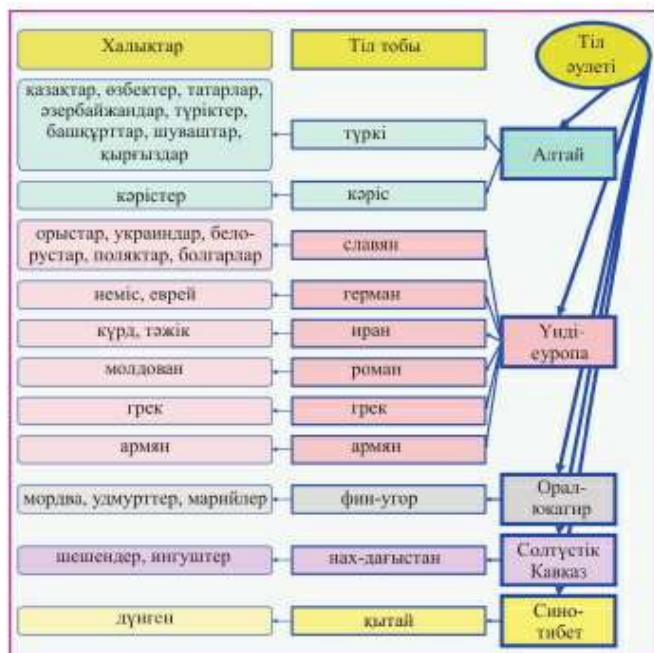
Халықтар

Тіл тобы

Тіл әулеті

қазақтар, өзбектер, татарлар, әзербайжандар, түріктер, башқұрттар, шуваштар, қырғыздар

түркі

Алтай

кәрістер

кәріс

орыстар, украиндар, белорустар, поляктар, болгарлар

славян

неміс, еврей

герман

күрд, тәжік

иран

Үнді-еуропа

молдован

роман

грек

грек

армян

армян

мордва, удмурттер, марийлер

фин-угор

Орал-юкагир

шешендер, ингуштер

нах-дағыстан

Солтүстік Кавказ

дүнген

қытай

Сино-тибет